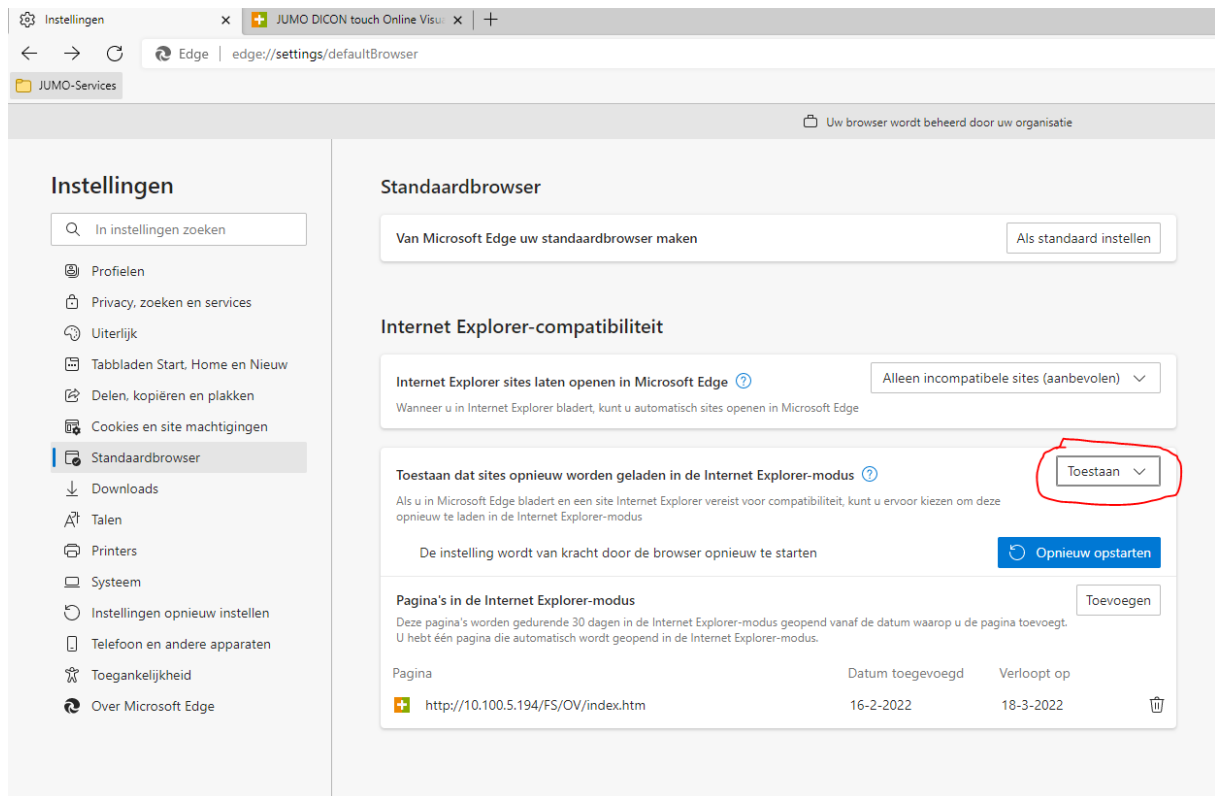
Instellingen × JUMO DICON touch Online Visu × +

Edge | edge://settings/defaultBrowser

JUMO-Services

Uw browser wordt beheerd door uw organisatie

Instellingen

In instellingen zoeken

Profielen
Privacy, zoeken en services
Uiterlijk
Tabbladen Start, Home en Nieuw
Delen, kopiëren en plakken
Cookies en site machtigingen
Standaardbrowser
Downloads
Talen
Printers
Systeem
Instellingen opnieuw instellen
Telefoon en andere apparaten
Toegankelijkheid
Over Microsoft Edge

Standaardbrowser

Van Microsoft Edge uw standaardbrowser maken

Als standaard instellen

Internet Explorer-compatibiliteit

Internet Explorer sites laten openen in Microsoft Edge

Wanneer u in Internet Explorer bladert, kunt u automatisch sites openen in Microsoft Edge

Alleen incompatibele sites (aanbevolen)

Toestaan dat sites opnieuw worden geladen in de Internet Explorer-modus

Als u in Microsoft Edge bladert en een site Internet Explorer vereist voor compatibiliteit, kunt u ervoor kiezen om deze opnieuw te laden in de Internet Explorer-modus

Toestaan

De instelling wordt van kracht door de browser opnieuw te starten

Opnieuw opstarten

Pagina's in de Internet Explorer-modus

Deze pagina's worden gedurende 30 dagen in de Internet Explorer-modus geopend vanaf de datum waarop u de pagina toevoegt. U hebt één pagina die automatisch wordt geopend in de Internet Explorer-modus.

Toevoegen

| Pagina | Datum toegevoegd | Verloopt op |
|---|---|---|
| http://10.100.5.194/FS/OV/index.htm | 16-2-2022 | 18-3-2022 |